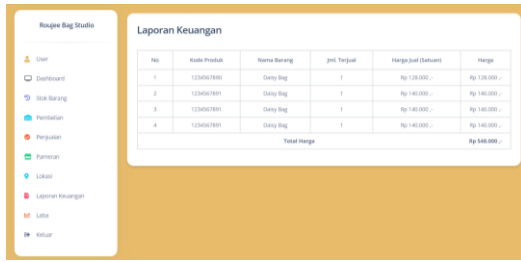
Roujee Bag Studio

User
Dashboard
Stok Barang
Pembelian
Penjualan
Pameran
Lokasi
Laporan Keuangan
Laba
Keluar

Laporan Keuangan

| No | Kode Produk | Nama Barang | Jml. Terjual | Harga Jual (Satuan) | Harga |
|---|---|---|---|---|---|
| 1 | 1234567890 | Daisy Bag | 1 | Rp 128.000 ,- | Rp 128.000 ,- |
| 2 | 1234567891 | Daisy Bag | 1 | Rp 140.000 ,- | Rp 140.000 ,- |
| 3 | 1234567891 | Daisy Bag | 1 | Rp 140.000 ,- | Rp 140.000 ,- |
| 4 | 1234567891 | Daisy Bag | 1 | Rp 140.000 ,- | Rp 140.000 ,- |
| | | Total Harga | | | Rp 548.000 ,- |